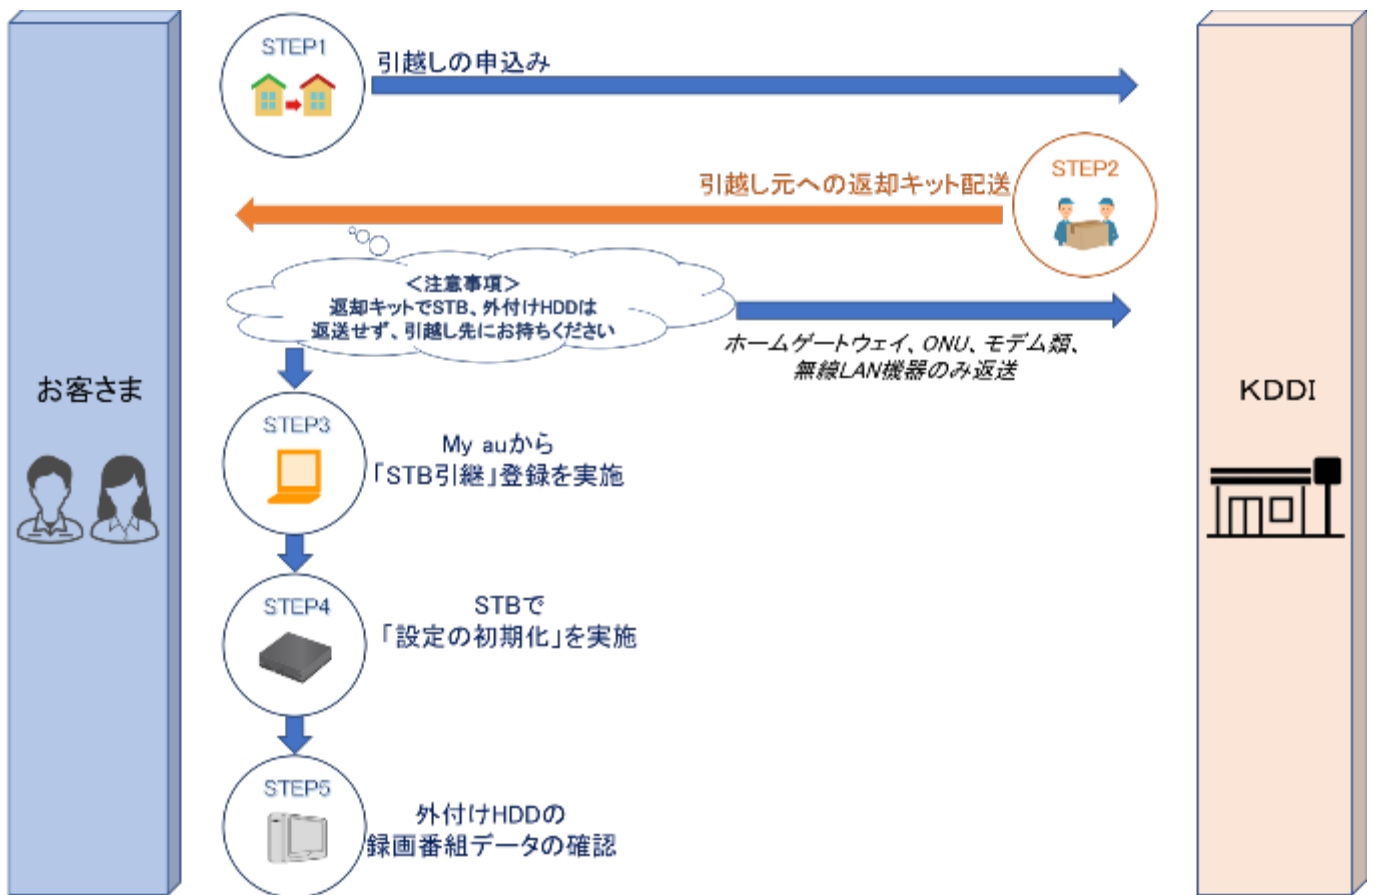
お客さま

STEP1
引越しの申込み

KDDI

引越し元への返却キット配送
STEP2

<注意事項>
返却キットでSTB、外付けHDDは返送せず、引越し先にお持ちください

ホームゲートウェイ、ONU、モデム類、無線LAN機器のみ返送

STEP3
My auから
「STB引継」登録を実施

STEP4
STBで
「設定の初期化」を実施

STEP5
外付けHDDの
録画番組データの確認